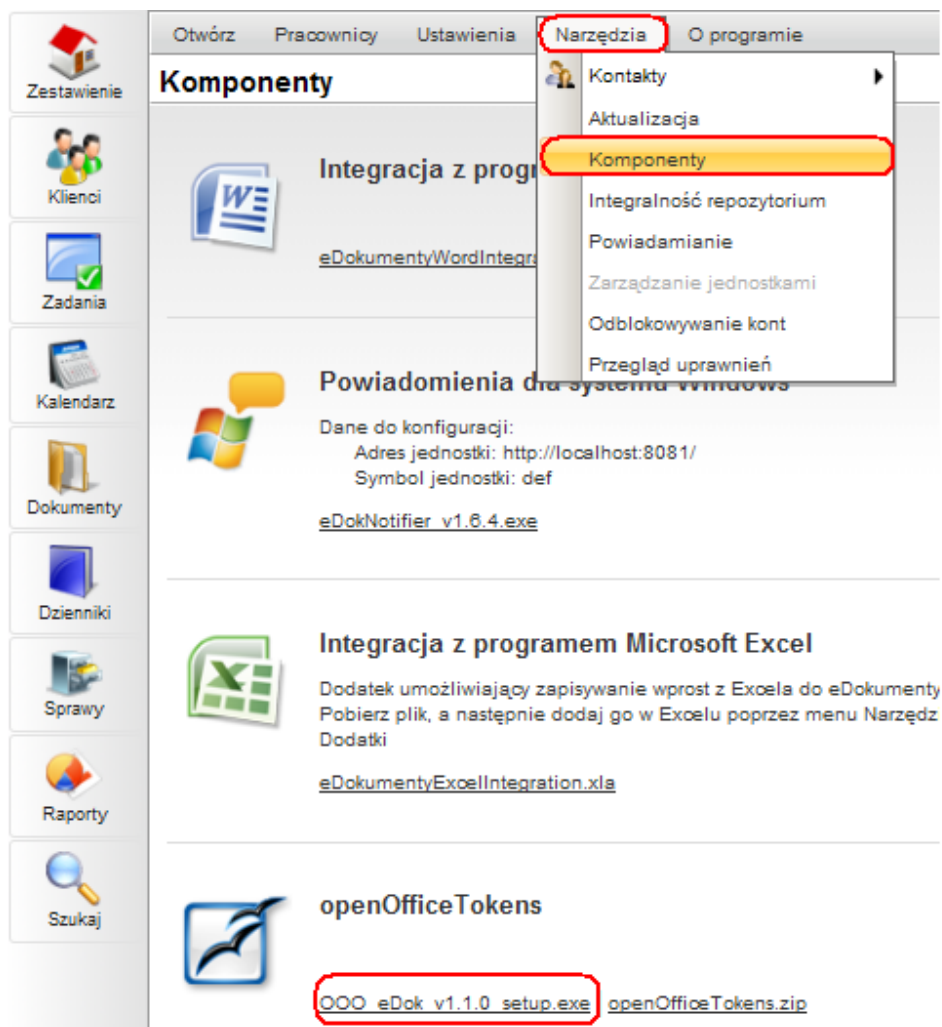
Zestawienie
Klienci
Zadania
Kalendarz
Dokumenty
Dzienniki
Sprawy
Raporty
Szukaj

Otwórz Pracownicy Ustawienia Narzędzia O programie

Kontakty
Aktualizacja
Komponenty
Integralność repozytorium
Powiadamianie
Zarządzanie jednostkami
Odblokowywanie kont
Przegląd uprawnień

Komponenty

Integracja z progr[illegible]

eDokumentyWordIntegr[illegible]

Powiadomienia d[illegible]

Dane do konfiguracji:
Adres jednostki: http://localhost:8081/
Symbol jednostki: def

eDokNotifier_v1.6.4.exe

Integracja z programem Microsoft Excel

Dodatek umożliwiający zapisywanie wprost z Excela do eDokumenty
Pobierz plik, a następnie dodaj go w Excelu poprzez menu Narzędz
Dodatki

eDokumentyExcelIntegration.xla

openOfficeTokens

OOO_eDok_v1.1.0_setup.exe openOfficeTokens.zip